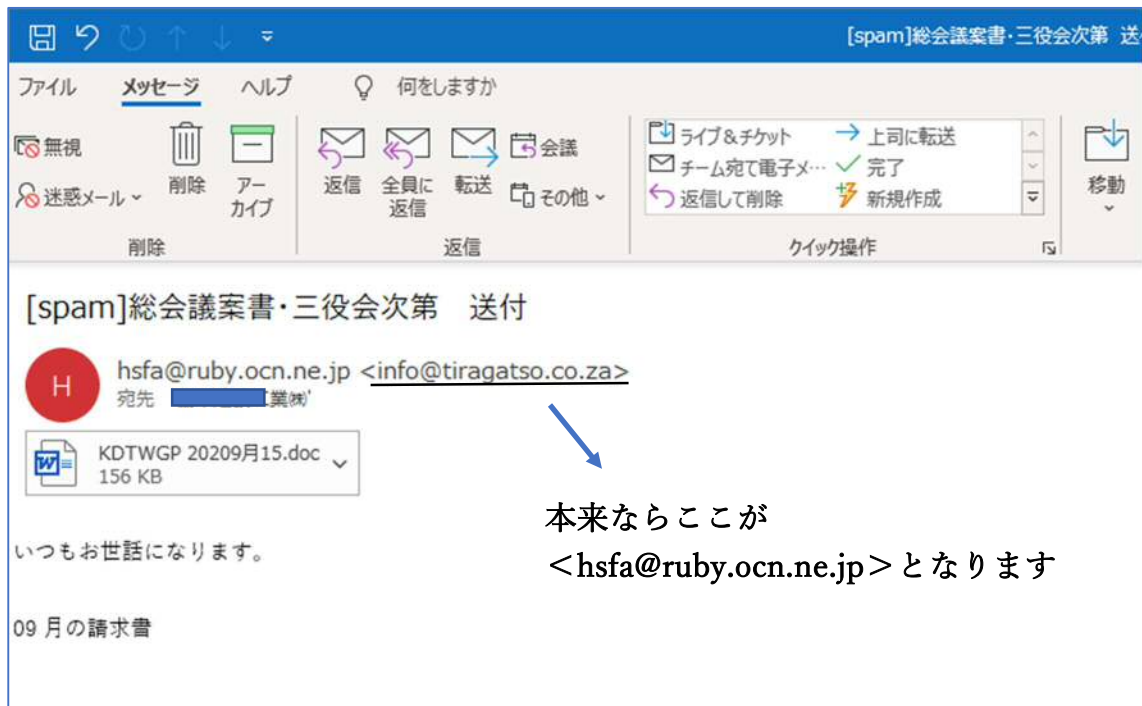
[spam]総会議案書・三役会次第　送

ファイル　メッセージ　ヘルプ　何をしますか

無視
迷惑メール
削除
アーカイブ
削除

返信
全員に返信
転送
会議
その他
返信

ライブ＆チケット
チーム宛て電子メ…
返信して削除
上司に転送
完了
新規作成
クイック操作

移動

[spam]総会議案書・三役会次第　送付

H
hsfa@ruby.ocn.ne.jp <info@tiragatso.co.za>
宛先 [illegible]業㈱'

KDTWGP 20209月15.doc
156 KB

本来ならここが
＜hsfa@ruby.ocn.ne.jp＞となります

いつもお世話になります。

09 月の請求書